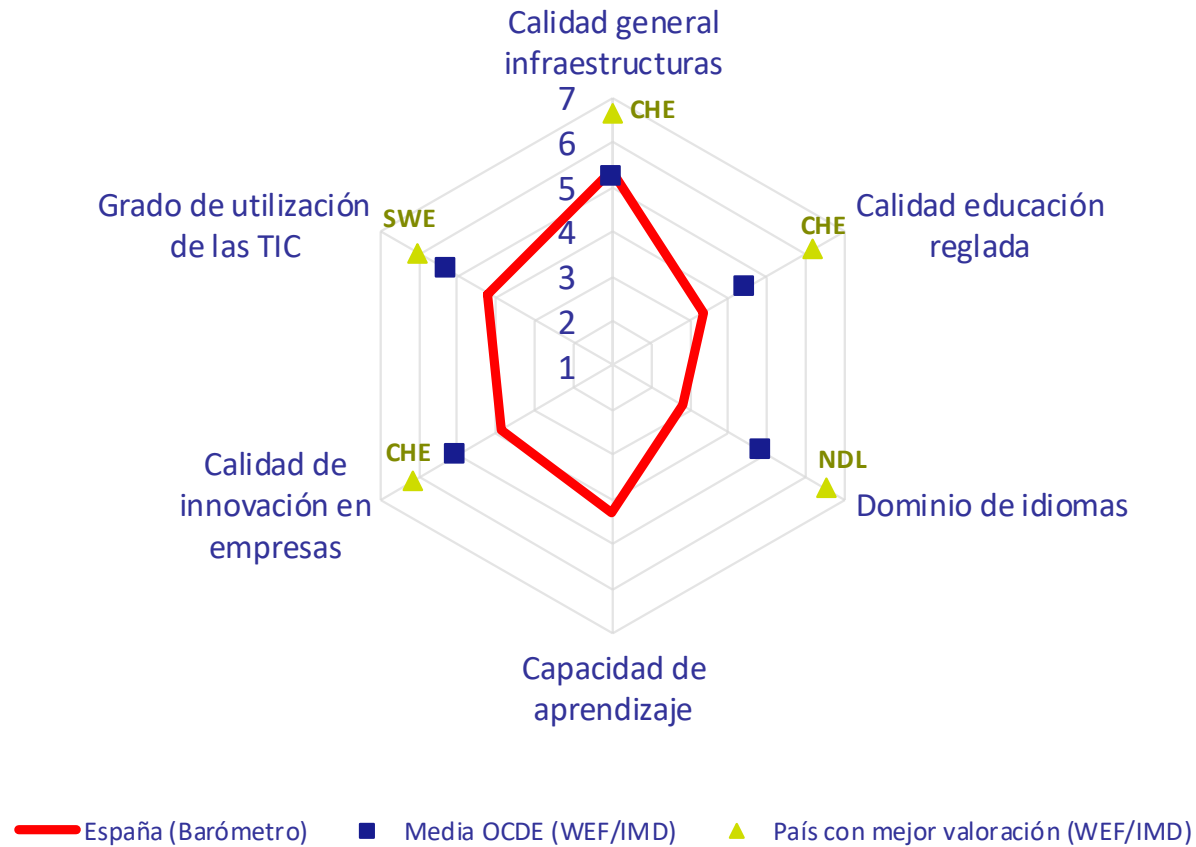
Calidad general infraestructuras

7
6
5
4
3
2
1

CHE

Grado de utilización de las TIC

SWE

Calidad educación reglada

CHE

Calidad de innovación en empresas

CHE

NDL

Dominio de idiomas

Capacidad de aprendizaje

España (Barómetro)    Media OCDE (WEF/IMD)    País con mejor valoración (WEF/IMD)